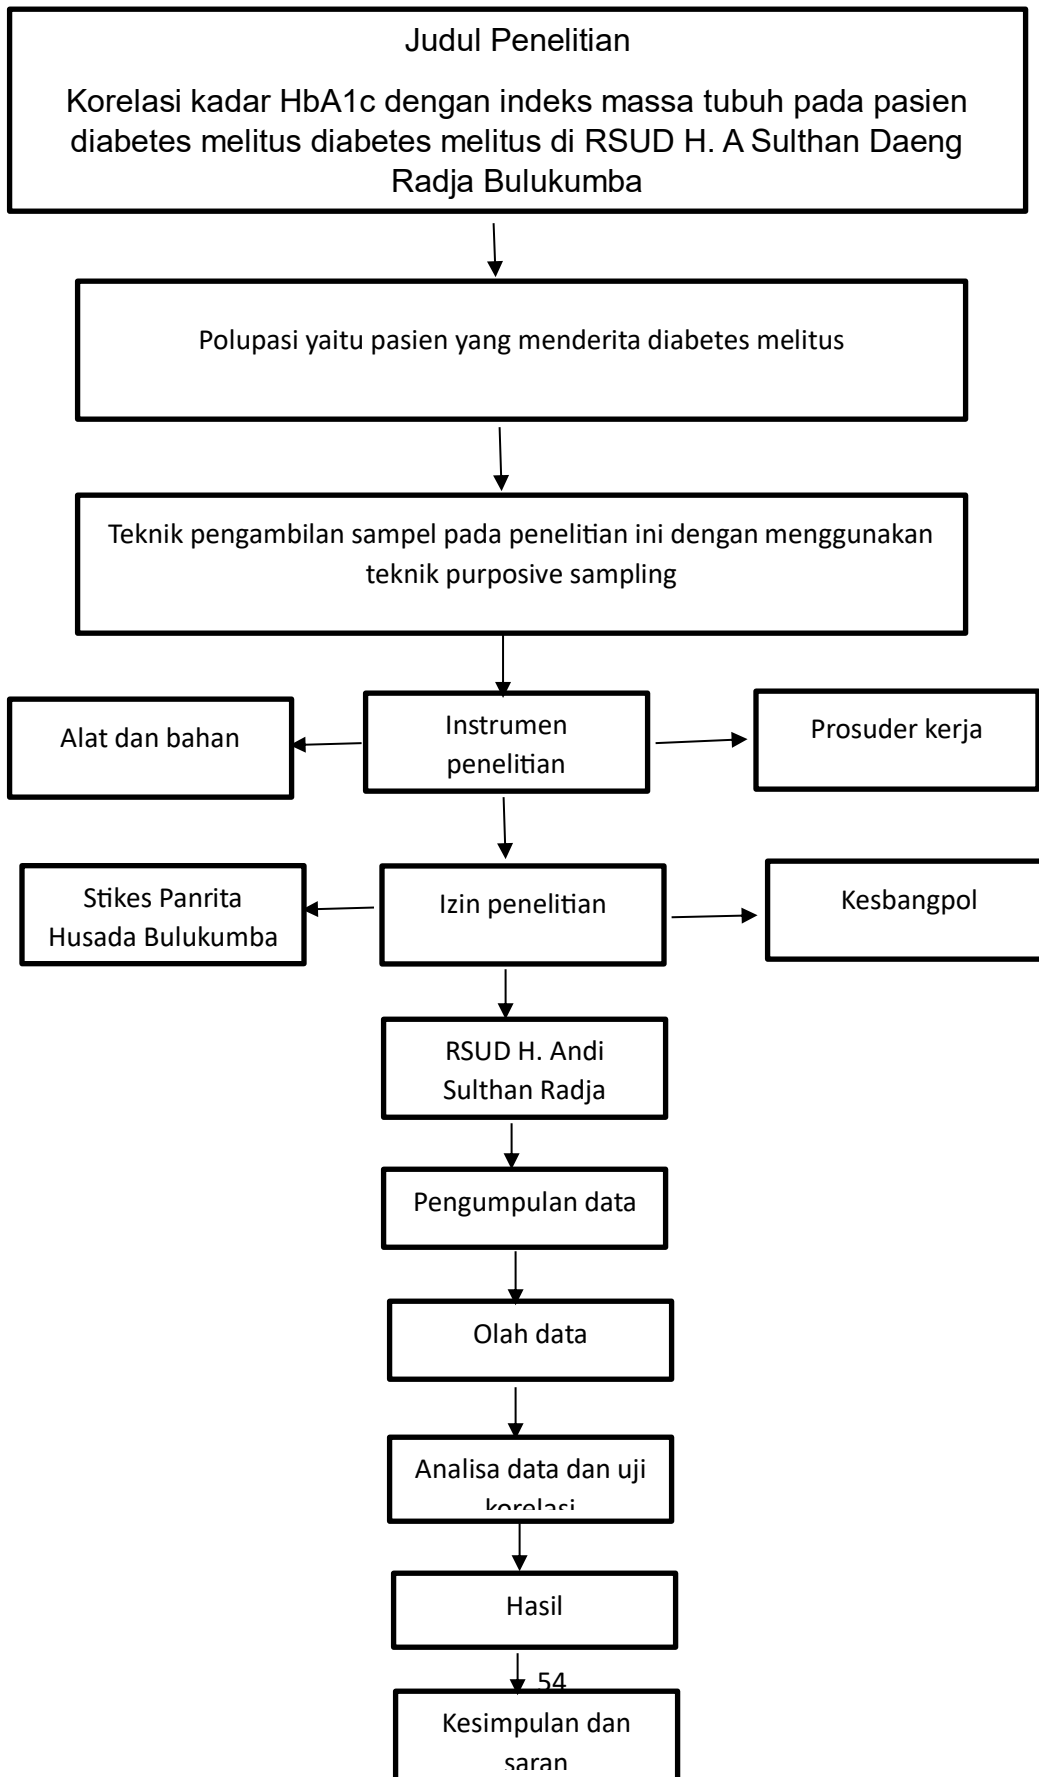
Judul Penelitian

Korelasi kadar HbA1c dengan indeks massa tubuh pada pasien diabetes melitus diabetes melitus di RSUD H. A Sulthan Daeng Radja Bulukumba

Polupasi yaitu pasien yang menderita diabetes melitus

Teknik pengambilan sampel pada penelitian ini dengan menggunakan teknik purposive sampling

Alat dan bahan

Instrumen penelitian

Prosuder kerja

Stikes Panrita Husada Bulukumba

Izin penelitian

Kesbangpol

RSUD H. Andi Sulthan Radja

Pengumpulan data

Olah data

Analisa data dan uji korelasi

Hasil

54

Kesimpulan dan saran